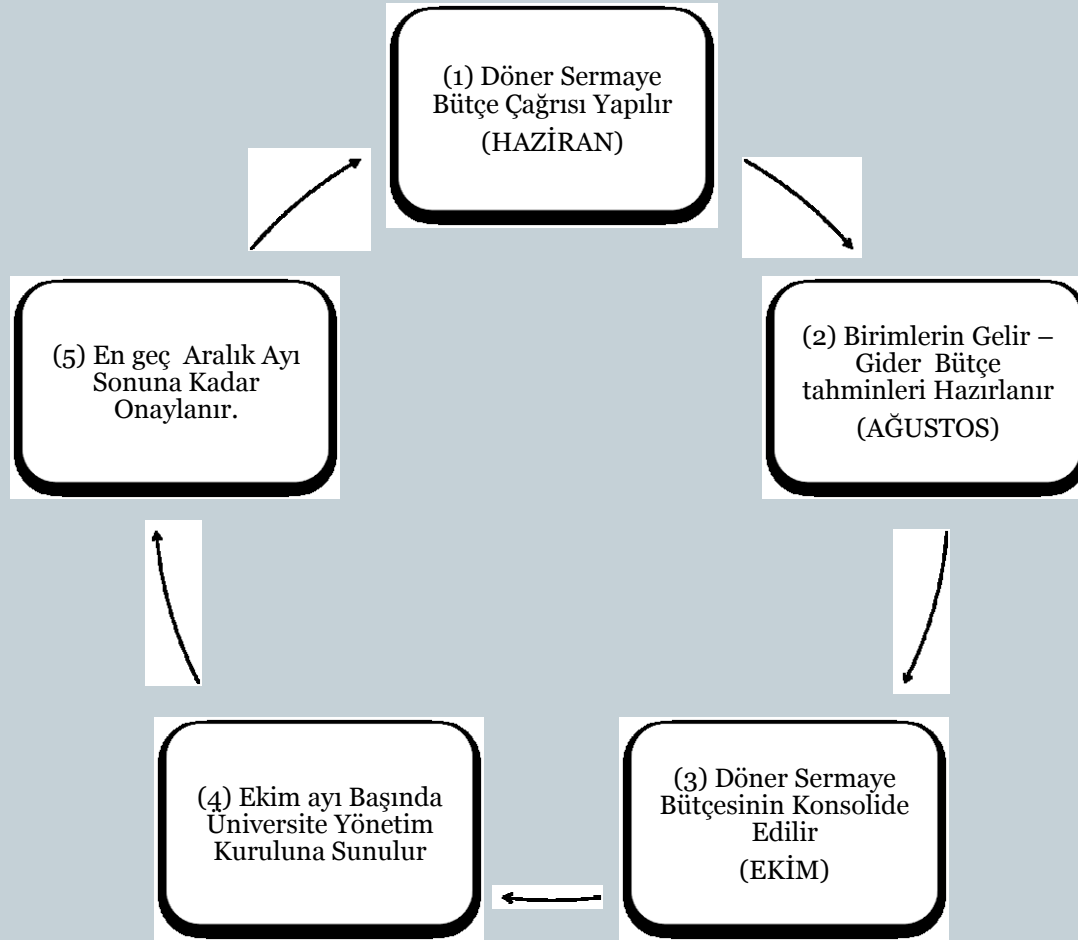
(1) Döner Sermaye Bütçe Çağrısı Yapılır

(HAZİRAN)

(2) Birimlerin Gelir – Gider Bütçe tahminleri Hazırlanır

(AĞUSTOS)

(3) Döner Sermaye Bütçesinin Konsolide Edilir

(EKİM)

(4) Ekim ayı Başında Üniversite Yönetim Kuruluna Sunulur

(5) En geç Aralık Ayı Sonuna Kadar Onaylanır.